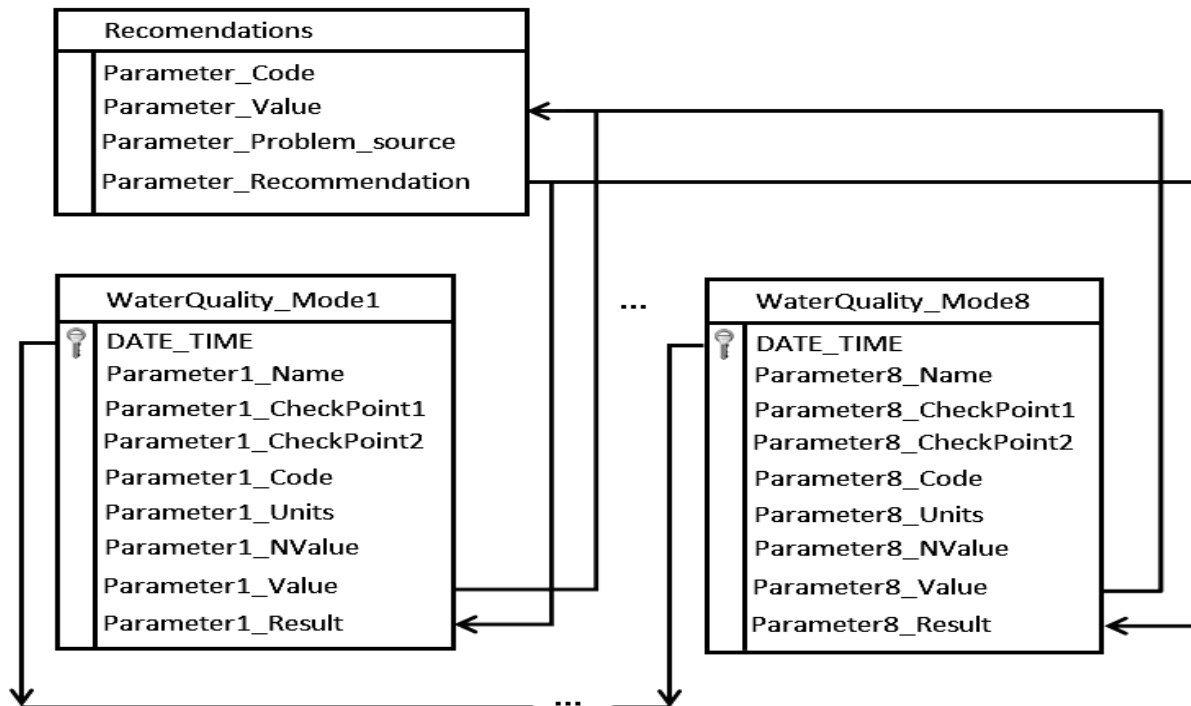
Recomendations

Parameter_Code
Parameter_Value
Parameter_Problem_source
Parameter_Recommendation

WaterQuality_Mode1

DATE_TIME
Parameter1_Name
Parameter1_CheckPoint1
Parameter1_CheckPoint2
Parameter1_Code
Parameter1_Units
Parameter1_NValue
Parameter1_Value
Parameter1_Result

...

WaterQuality_Mode8

DATE_TIME
Parameter8_Name
Parameter8_CheckPoint1
Parameter8_CheckPoint2
Parameter8_Code
Parameter8_Units
Parameter8_NValue
Parameter8_Value
Parameter8_Result

...